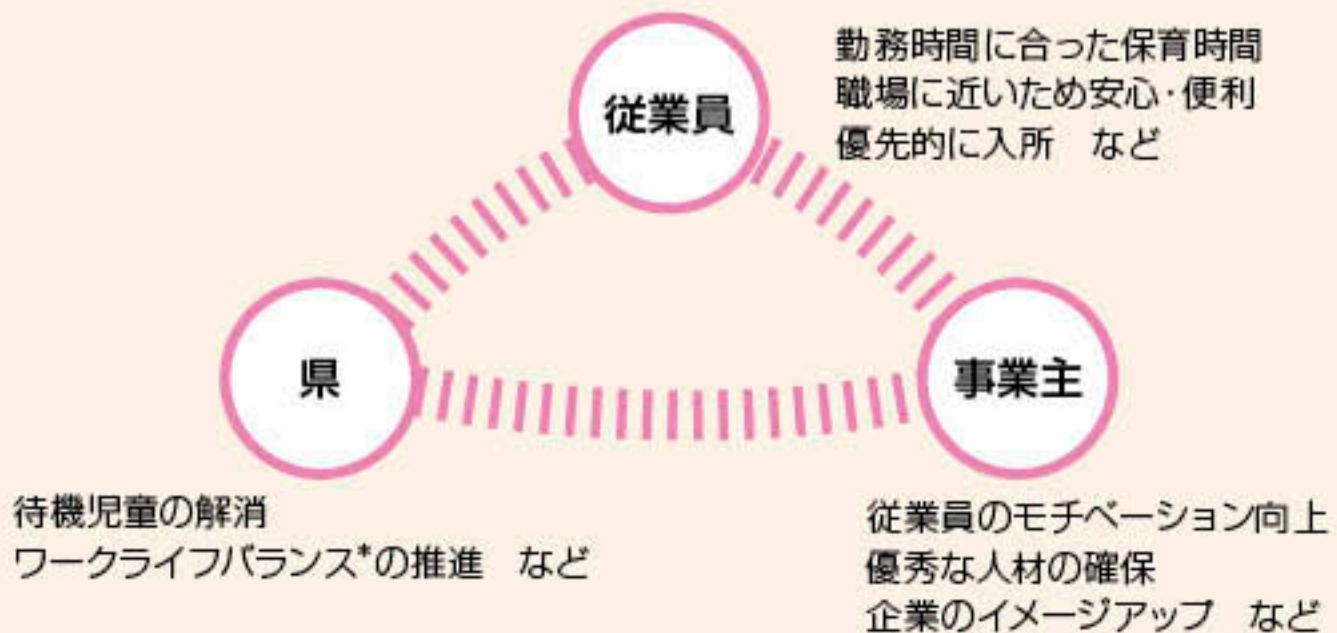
従業員

勤務時間に合った保育時間
職場に近いため安心・便利
優先的に入所　など

県

事業主

待機児童の解消
ワークライフバランス*の推進　など

従業員のモチベーション向上
優秀な人材の確保
企業のイメージアップ　など